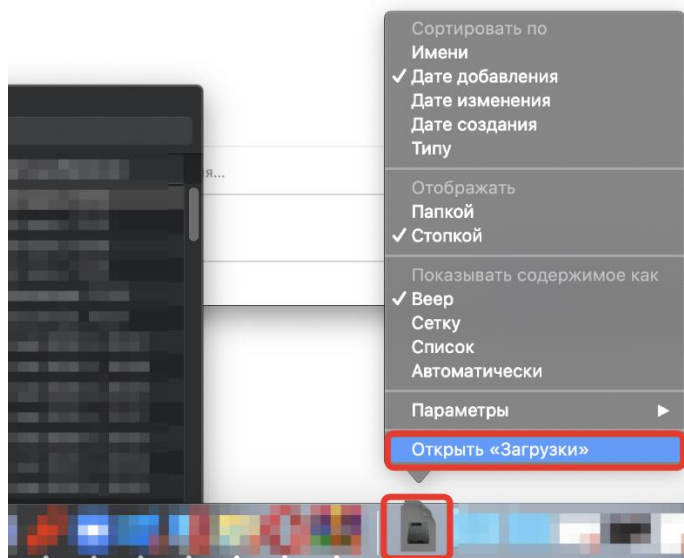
Сортировать по
Имени
✓ Дате добавления
Дате изменения
Дате создания
Типу

Отображать
Папкой
✓ Стопкой

Показывать содержимое как
✓ Веер
Сетку
Список
Автоматически

Параметры ▶

Открыть «Загрузки»

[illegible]я...